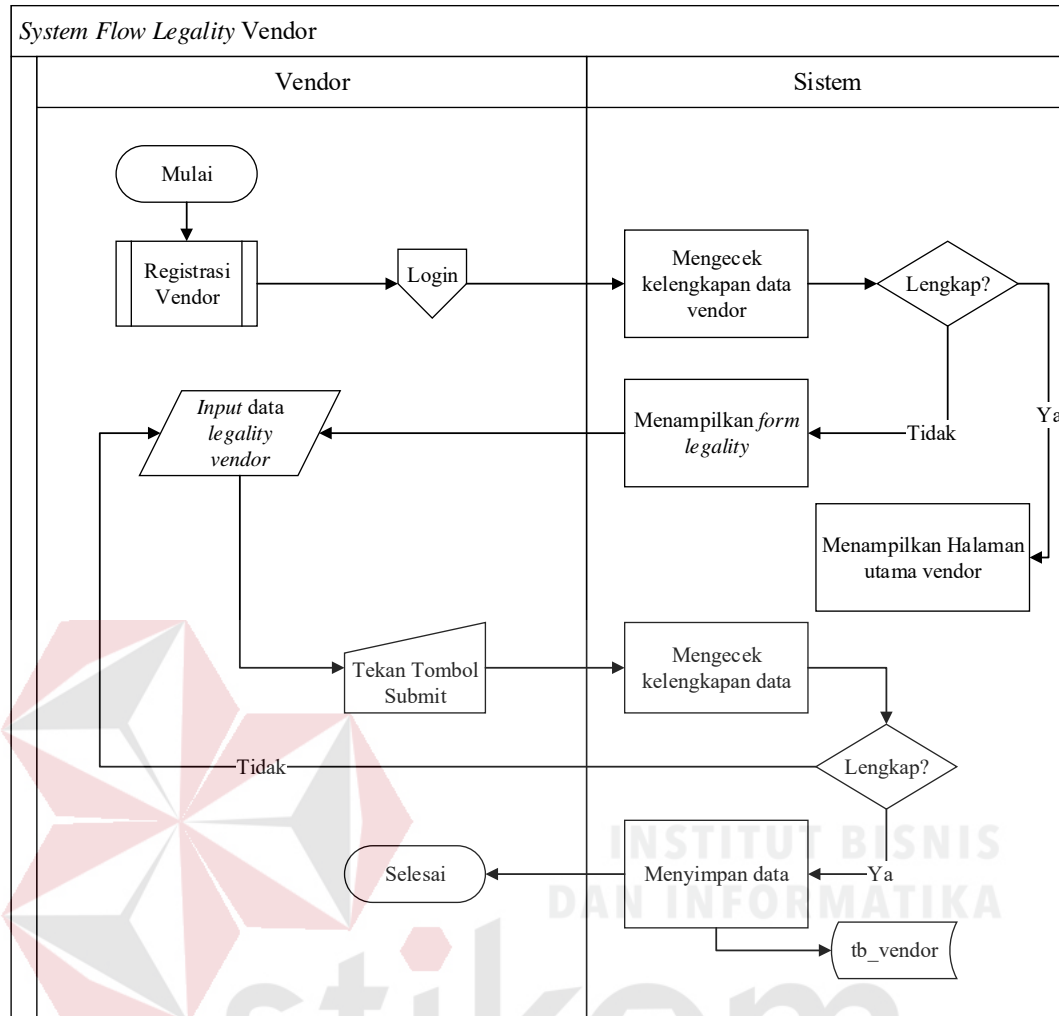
System Flow Legality Vendor

Vendor

Sistem

Mulai

Registrasi Vendor

Login

Mengecek kelengkapan data vendor

Lengkap?

Ya

Tidak

Input data legality vendor

Menampilkan form legality

Menampilkan Halaman utama vendor

Tekan Tombol Submit

Mengecek kelengkapan data

Tidak

Lengkap?

Selesai

Menyimpan data

Ya

tb_vendor

INSTITUT BISNIS DAN INFORMATIKA

stikom